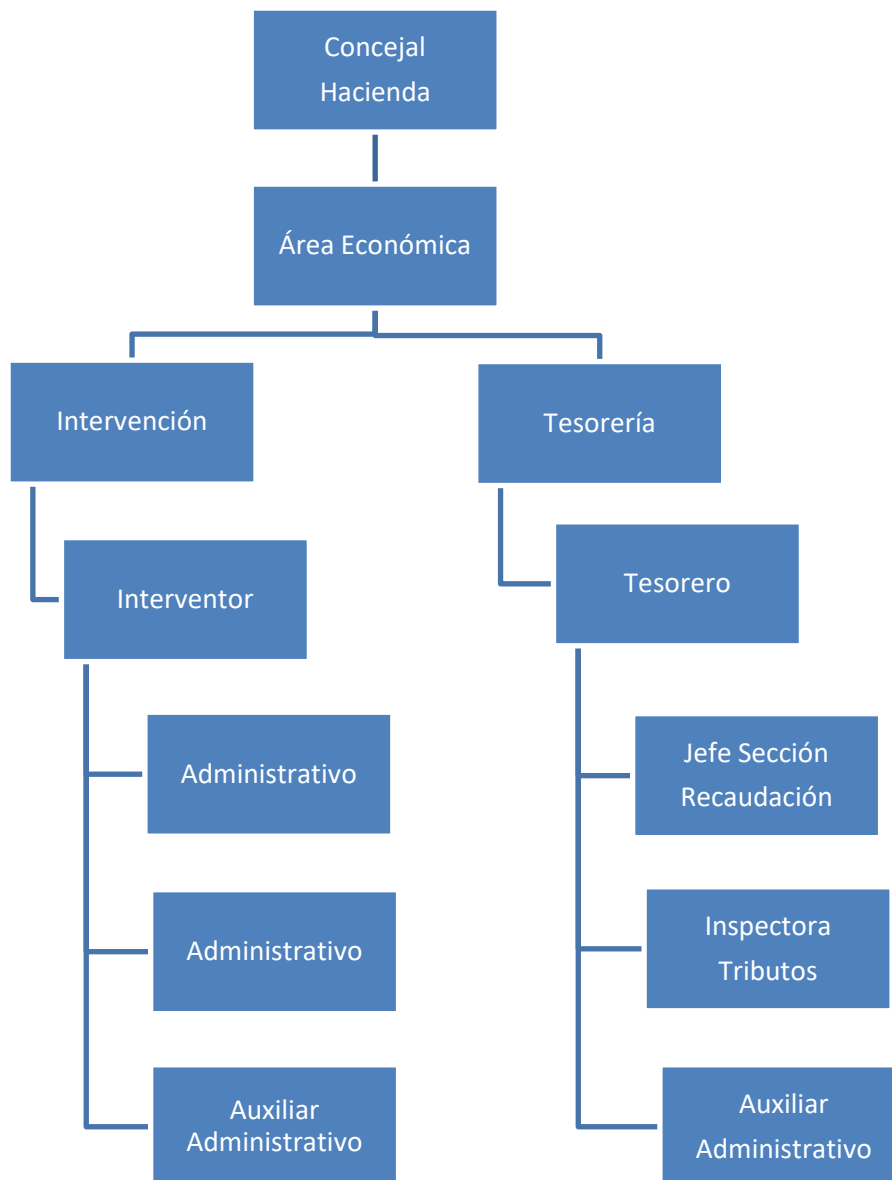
Concejal Hacienda

Área Económica

Intervención

Tesorería

Interventor

Tesorero

Administrativo

Jefe Sección Recaudación

Administrativo

Inspectora Tributos

Auxiliar Administrativo

Auxiliar Administrativo